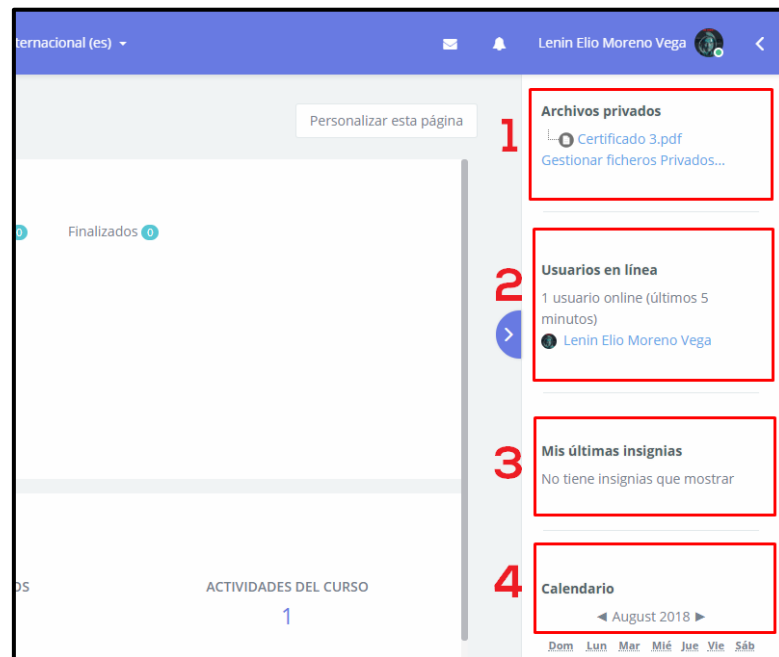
ternacional (es) ▾

Lenin Elio Moreno Vega

Personalizar esta página

0 Finalizados 0

OS

ACTIVIDADES DEL CURSO

1

1

Archivos privados

Certificado 3.pdf

Gestionar ficheros Privados...

2

Usuarios en línea

1 usuario online (últimos 5 minutos)

Lenin Elio Moreno Vega

3

Mis últimas insignias

No tiene insignias que mostrar

4

Calendario

◀ August 2018 ▶

Dom Lun Mar Mié Jue Vie Sáb